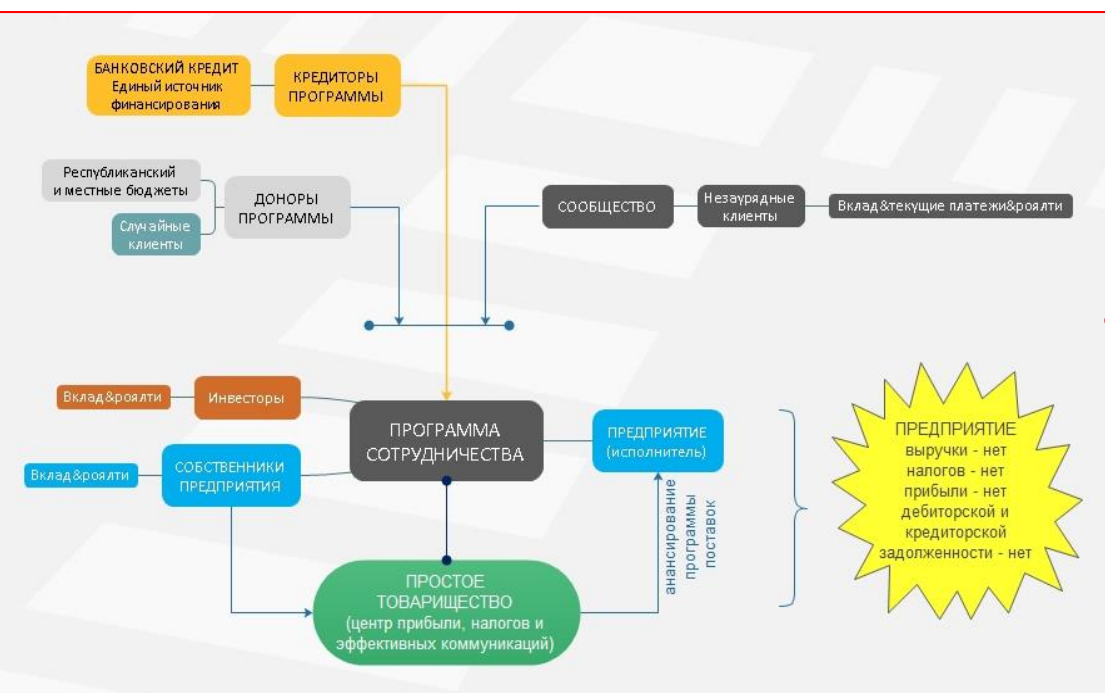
БАНКОВСКИЙ КРЕДИТ
Единый источник финансирования

КРЕДИТОРЫ ПРОГРАММЫ

Республиканский и местные бюджеты

Случайные клиенты

ДОНОРЫ ПРОГРАММЫ

СООБЩЕСТВО

Незаурядные клиенты

Вклад&текущие платежи&роялти

Вклад&роялти

Инвесторы

ПРОГРАММА СОТРУДНИЧЕСТВА

ПРЕДПРИЯТИЕ (исполнитель)

Вклад&роялти

СОБСТВЕННИКИ ПРЕДПРИЯТИЯ

анансировани программы поставок

ПРОСТОЕ ТОВАРИЩЕСТВО
(центр прибыли, налогов и эффективных коммуникаций)

ПРЕДПРИЯТИЕ
выручки - нет
налогов - нет
прибыли - нет
дебиторской и кредиторской задолженности - нет